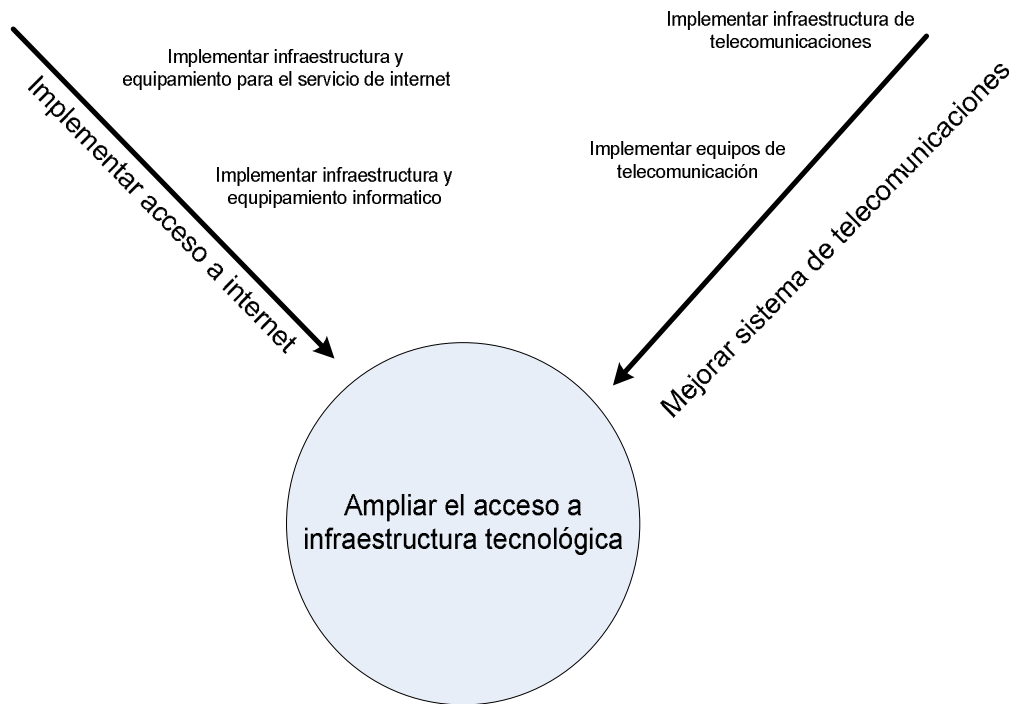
Implementar acceso a internet

Implementar infraestructura y equipamiento para el servicio de internet

Implementar infraestructura y equipamiento informatico

Implementar infraestructura de telecomunicaciones

Implementar equipos de telecomunicación

Mejorar sistema de telecomunicaciones

Ampliar el acceso a infraestructura tecnológica